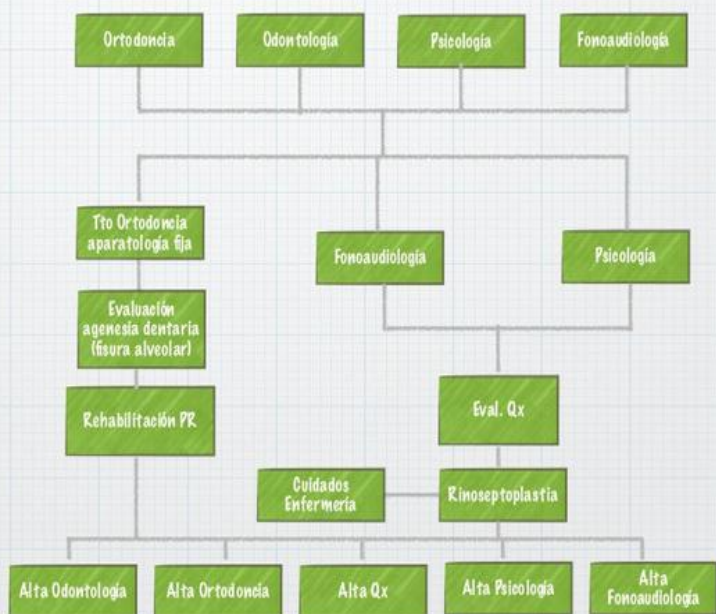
Ortodoncia

Odontología

Psicología

Fonoaudiología

Tto Ortodoncia aparatología fija

Fonoaudiología

Psicología

Evaluación agenesia dentaria (fisura alveolar)

Rehabilitación PR

Eval. Qx

Cuidados Enfermería

Rinoseptoplastia

Alta Odontología

Alta Ortodoncia

Alta Qx

Alta Psicología

Alta Fonoaudiología